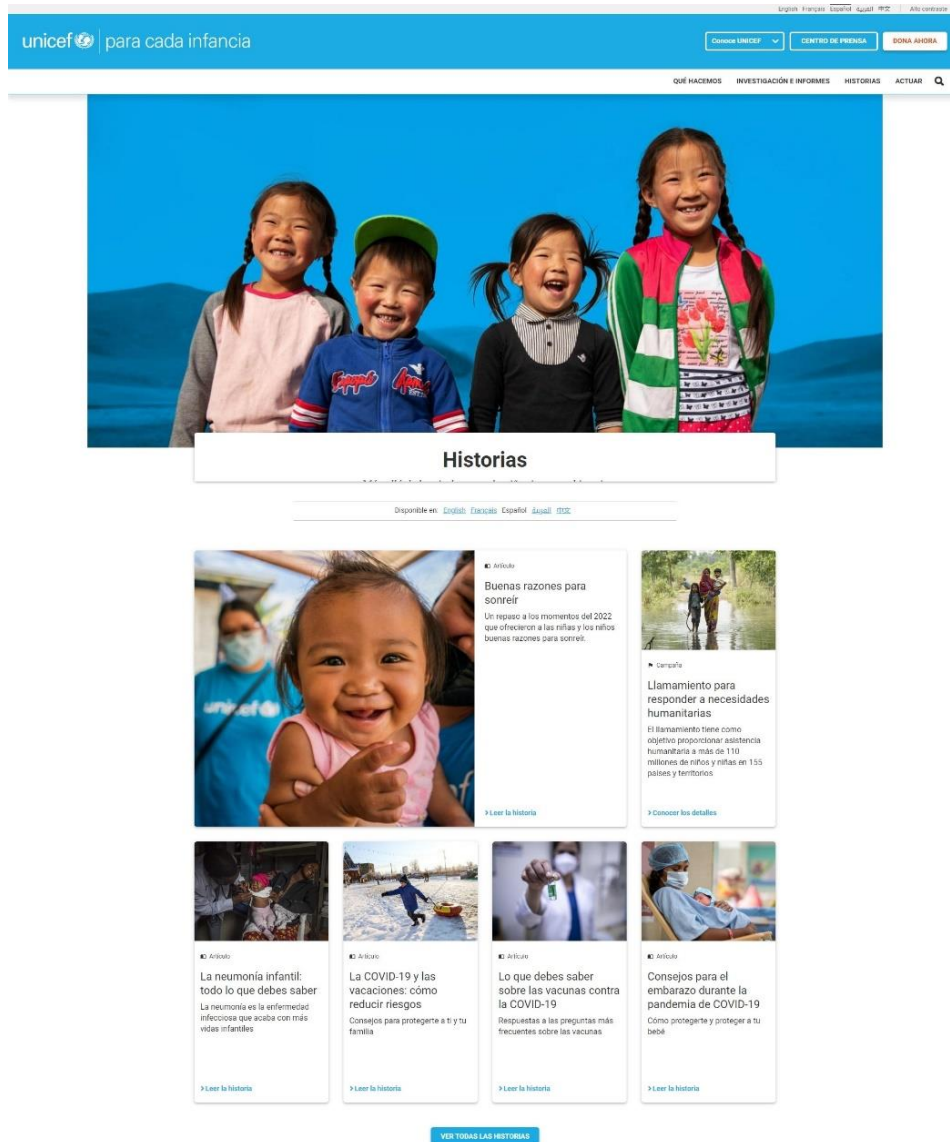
English Français Español العربية 中文 | Alto contraste

unicef | para cada infancia

Conoce UNICEF CENTRO DE PRENSA DONA AHORA

QUÉ HACEMOS INVESTIGACIÓN E INFORMES HISTORIAS ACTUAR

Historias

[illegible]

Disponible en: English Français Español العربية 中文

Artículo

Buenas razones para sonreír

Un repaso a los momentos del 2022 que ofrecieron a las niñas y los niños buenas razones para sonreír.

> Leer la historia

Campaña

Llamamiento para responder a necesidades humanitarias

El llamamiento tiene como objetivo proporcionar asistencia humanitaria a más de 110 millones de niños y niñas en 155 países y territorios

> Conocer los detalles

Artículo

La neumonía infantil: todo lo que debes saber

La neumonía es la enfermedad infecciosa que acaba con más vidas infantiles

> Leer la historia

Artículo

La COVID-19 y las vacaciones: cómo reducir riesgos

Consejos para protegerte a ti y tu familia

> Leer la historia

Artículo

Lo que debes saber sobre las vacunas contra la COVID-19

Respuestas a las preguntas más frecuentes sobre las vacunas

> Leer la historia

Artículo

Consejos para el embarazo durante la pandemia de COVID-19

Cómo protegerte y proteger a tu bebé

> Leer la historia

VER TODAS LAS HISTORIAS